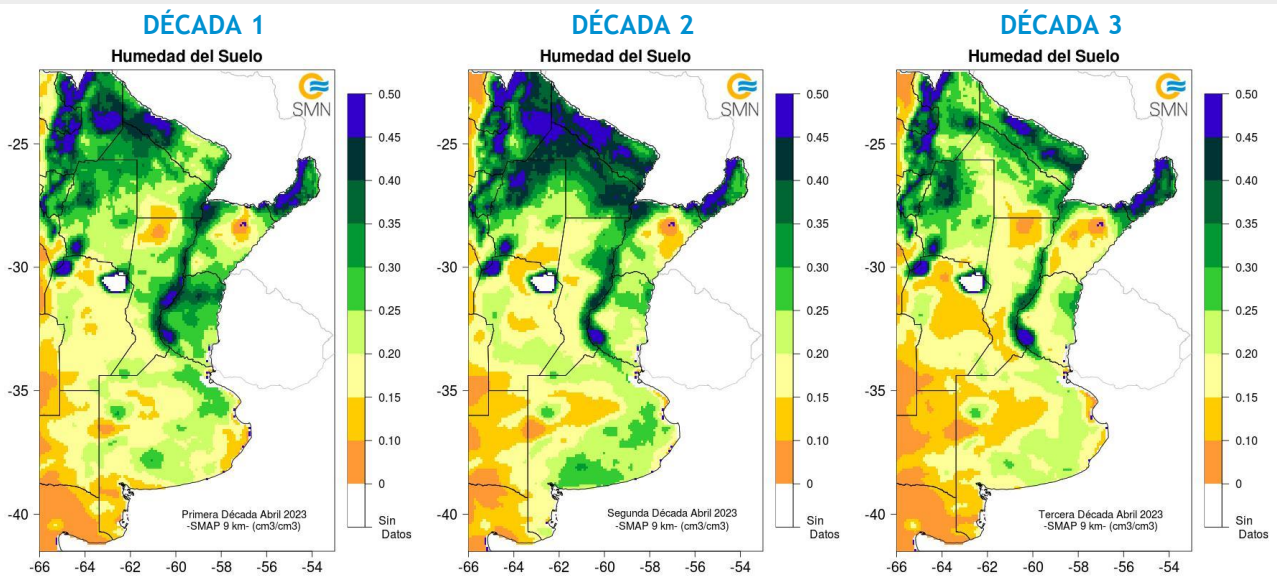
DÉCADA 1

Humedad del Suelo

SMN

0.50
0.45
0.40
0.35
0.30
0.25
0.20
0.15
0.10
0
Sin Datos

-25
-30
-35
-40

-66 -64 -62 -60 -58 -56 -54

Primera Década Abril 2023
-SMAP 9 km- (cm3/cm3)

DÉCADA 2

Humedad del Suelo

SMN

0.50
0.45
0.40
0.35
0.30
0.25
0.20
0.15
0.10
0
Sin Datos

-25
-30
-35
-40

-66 -64 -62 -60 -58 -56 -54

Segunda Década Abril 2023
-SMAP 9 km- (cm3/cm3)

DÉCADA 3

Humedad del Suelo

SMN

0.50
0.45
0.40
0.35
0.30
0.25
0.20
0.15
0.10
0
Sin Datos

-25
-30
-35
-40

-66 -64 -62 -60 -58 -56 -54

Tercera Década Abril 2023
-SMAP 9 km- (cm3/cm3)